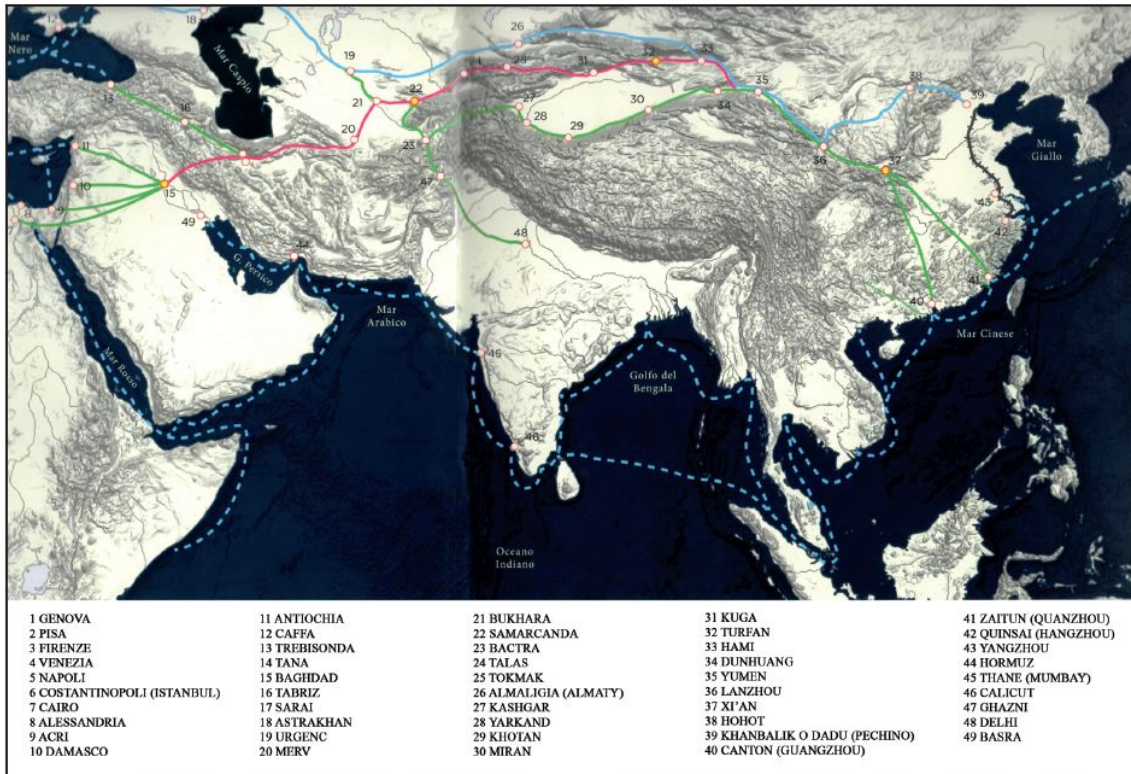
Mar Nero

Mar Caspio

Mar Giallo

G. Persico

Mar Arabico

Mar Rosso

Golfo del Bengala

Mar Cinese

Oceano Indiano

12 18 19 26 32 33 13 16 21 22 24 25 31 27 30 35 34 38 39 11 20 23 28 29 36 37 10 15 47 9 49 43 42 48 44 41 40 45 46

1 GENOVA
2 PISA
3 FIRENZE
4 VENEZIA
5 NAPOLI
6 COSTANTINOPOLI (ISTANBUL)
7 CAIRO
8 ALESSANDRIA
9 ACRI
10 DAMASCO

11 ANTIOCHIA
12 CAFFA
13 TREBISONDA
14 TANA
15 BAGHDAD
16 TABRIZ
17 SARAI
18 ASTRAKHAN
19 URGENC
20 MERV

21 BUKHARA
22 SAMARCANDA
23 BACTRA
24 TALAS
25 TOKMAK
26 ALMALIGIA (ALMATY)
27 KASHGAR
28 YARKAND
29 KHOTAN
30 MIRAN

31 KUGA
32 TURFAN
33 HAMI
34 DUNHUANG
35 YUMEN
36 LANZHOU
37 XI'AN
38 HOHOT
39 KHANBALIK O DADU (PECHINO)
40 CANTON (GUANGZHOU)

41 ZAITUN (QUANZHOU)
42 QUINSAI (HANGZHOU)
43 YANGZHOU
44 HORMUZ
45 THANE (MUMBAY)
46 CALICUT
47 GHAZNI
48 DELHI
49 BASRA